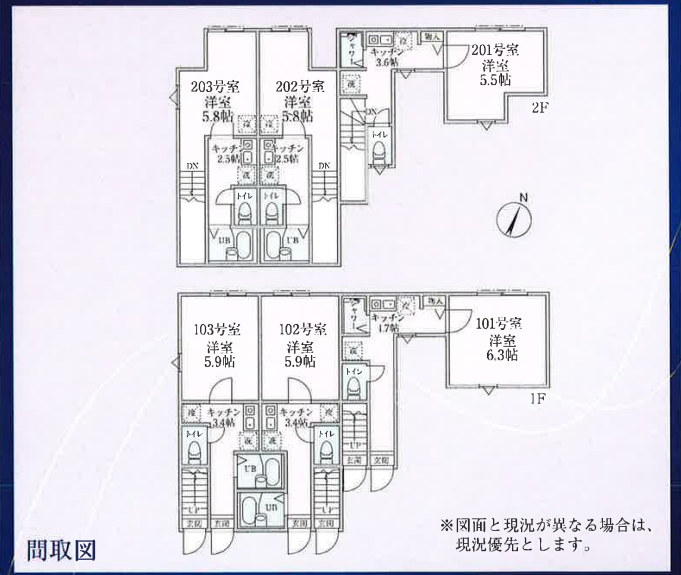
203号室
洋室
5.8帖

202号室
洋室
5.8帖

キッチン
2.5帖

キッチン
2.5帖

DN
DN

冷
冷
洗
洗
トイレ
トイレ
UB
UB

シャワー
キッチン
3.6帖
物入
冷
洗
DN
トイレ

201号室
洋室
5.5帖

2F

N

103号室
洋室
5.9帖

102号室
洋室
5.9帖

キッチン
3.4帖

キッチン
3.4帖

冷
冷
洗
洗
トイレ
トイレ
UB
UB
UP
UP
玄関
玄関
玄関
玄関

シャワー
キッチン
1.7帖
物入
冷
洗
トイレ
UP
玄関
玄関

101号室
洋室
6.3帖

1F

間取図

※図面と現況が異なる場合は、現況優先とします。